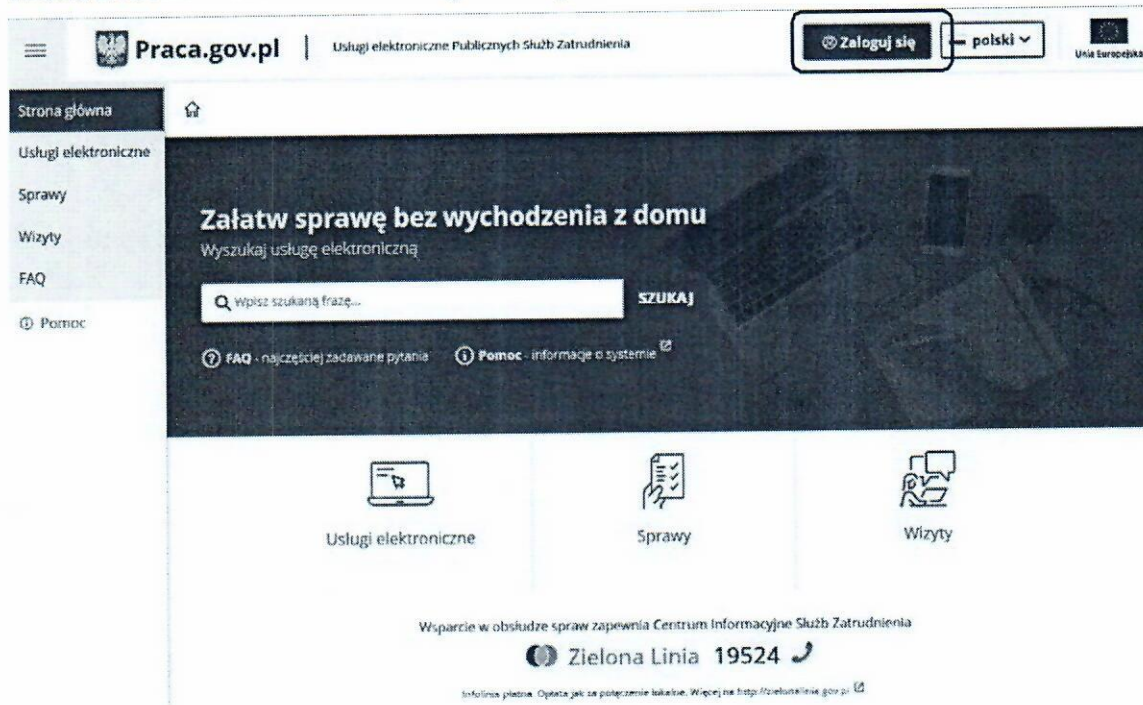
Praca.gov.pl | Usługi elektroniczne Publicznych Służb Zatrudnienia

Zaloguj się

polski

Unia Europejska

Strona główna

Usługi elektroniczne

Sprawy

Wizyty

FAQ

Pomoc

Załatw sprawę bez wychodzenia z domu

Wyszukaj usługę elektroniczną

Wpisz szukaną frazę...

SZUKAJ

FAQ - najczęściej zadawane pytania

Pomoc - informacje o systemie

Usługi elektroniczne

Sprawy

Wizyty

Wsparcie w obsłudze spraw zapewnia Centrum Informacyjne Służb Zatrudnienia

Zielona Linia 19524

Infolinia płatna. Opłata jak za połączenie lokalne. Więcej na http://zielonalinia.gov.pl